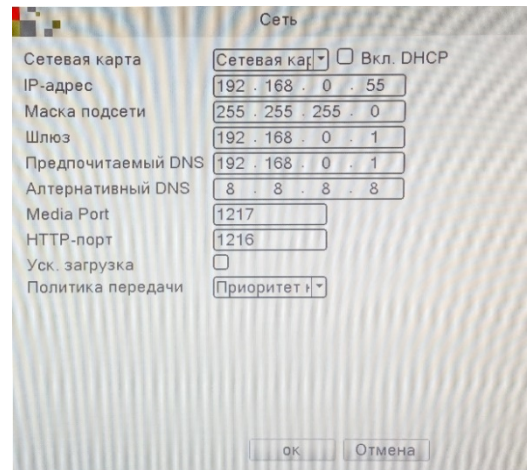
Сеть

Сетевая карта | Сетевая кар | Вкл. DHCP
IP-адрес | 192 . 168 . 0 . 55
Маска подсети | 255 . 255 . 255 . 0
Шлюз | 192 . 168 . 0 . 1
Предпочитаемый DNS | 192 . 168 . 0 . 1
Алтернативный DNS | 8 . 8 . 8 . 8
Media Port | 1217
HTTP-порт | 1216
Уск. загрузка
Политика передачи | Приоритет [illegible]

ок
Отмена